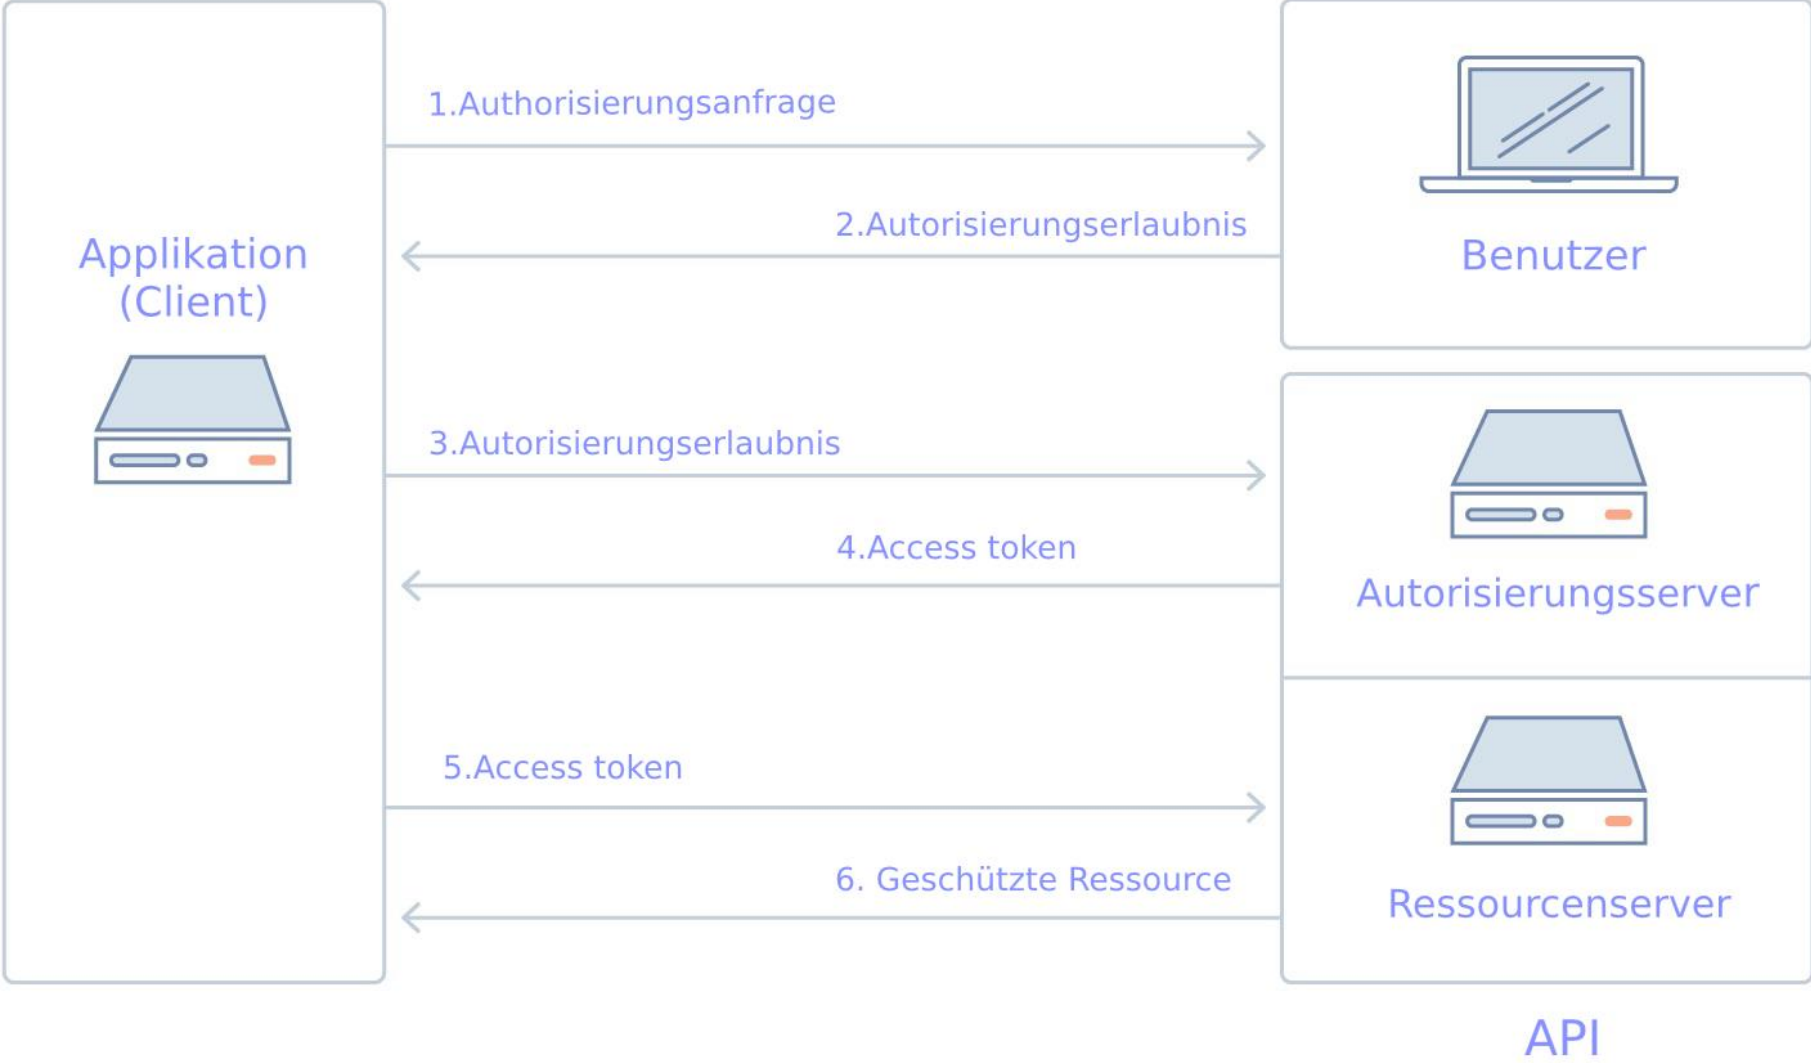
Applikation (Client)

1.Authorisierungsanfrage

2.Autorisierungserlaubnis

Benutzer

3.Autorisierungserlaubnis

4.Access token

Autorisierungsserver

5.Access token

6. Geschützte Ressource

Ressourcenserver

API